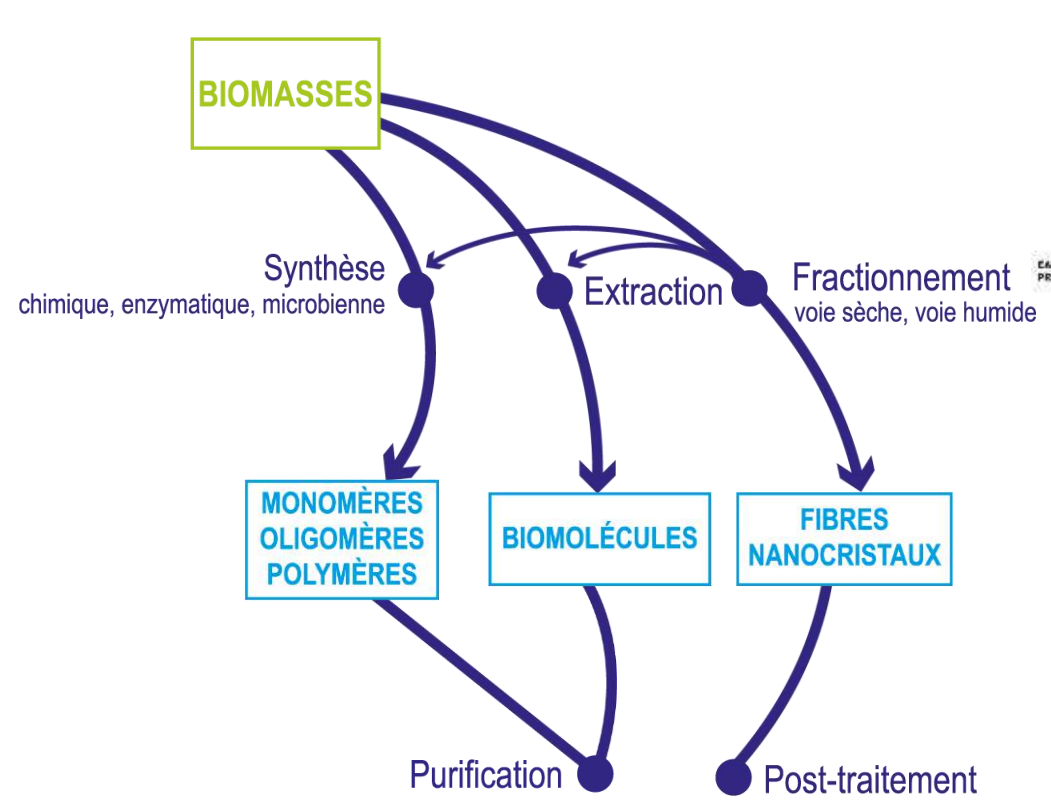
BIOMASSES

Synthèse
chimique, enzymatique, microbienne

Extraction

Fractionnement
voie sèche, voie humide

MONOMÈRES
OLIGOMÈRES
POLYMÈRES

BIOMOLÉCULES

FIBRES
NANOCRISTAUX

Purification

Post-traitement